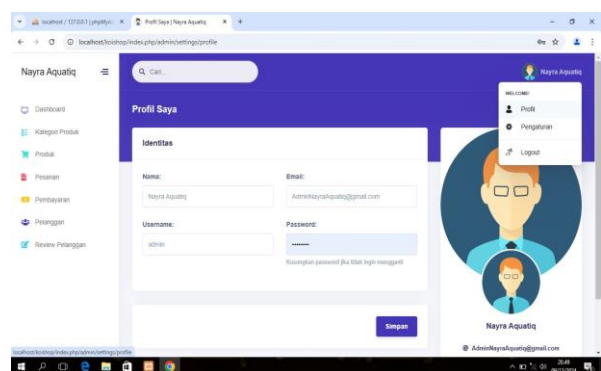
localhost / 127.0.0.1 | phpMyA ×
Profil Saya | Nayra Aquatiq ×
+
localhost/koishop/index.php/admin/settings/profile

Nayra Aquatiq
Q Cari...
Nayra Aquatiq

WELCOME!
Profil
Pengaturan
Logout

Dashboard
Kategori Produk
Produk
Pesanan
Pembayaran
Pelanggan
Review Pelanggan

Profil Saya

Identitas

Nama:
Nayra Aquatiq
Email:
AdminNayraAquatiq@gmail.com
Username:
admin
Password:
•••••••
Kosongkan password jika tidak ingin mengganti

Simpan

Nayra Aquatiq
@ AdminNayraAquatiq@gmail.com

localhost/koishop/index.php/admin/settings/profile